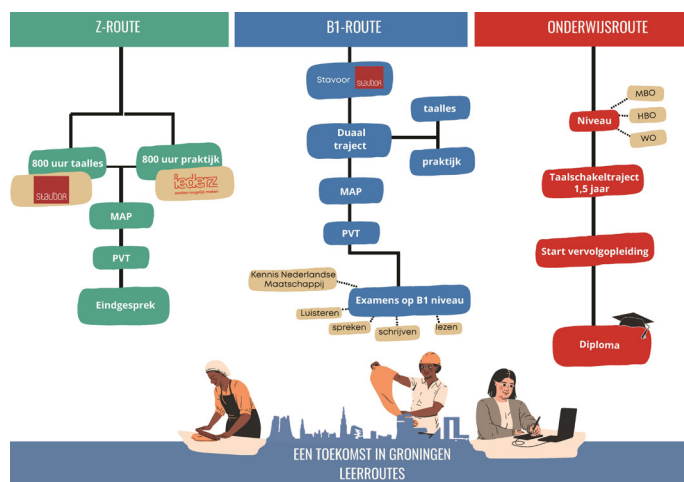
Z-ROUTE

800 uur taalles

STAVOOR

800 uur praktijk

iederz
samen mogelijk maken

MAP

PVT

Eindgesprek

B1-ROUTE

Stavoor STAVOOR

taalles

Duaal traject

praktijk

MAP

PVT

Kennis Nederlandse Maatschappij

Examens op B1 niveau

Luisteren

spreken

schrijven

lezen

ONDERWIJSROUTE

MBO

Niveau

HBO

WO

Taalschakeltraject 1,5 jaar

Start vervolgopleiding

Diploma

EEN TOEKOMST IN GRONINGEN
LEERROUTES